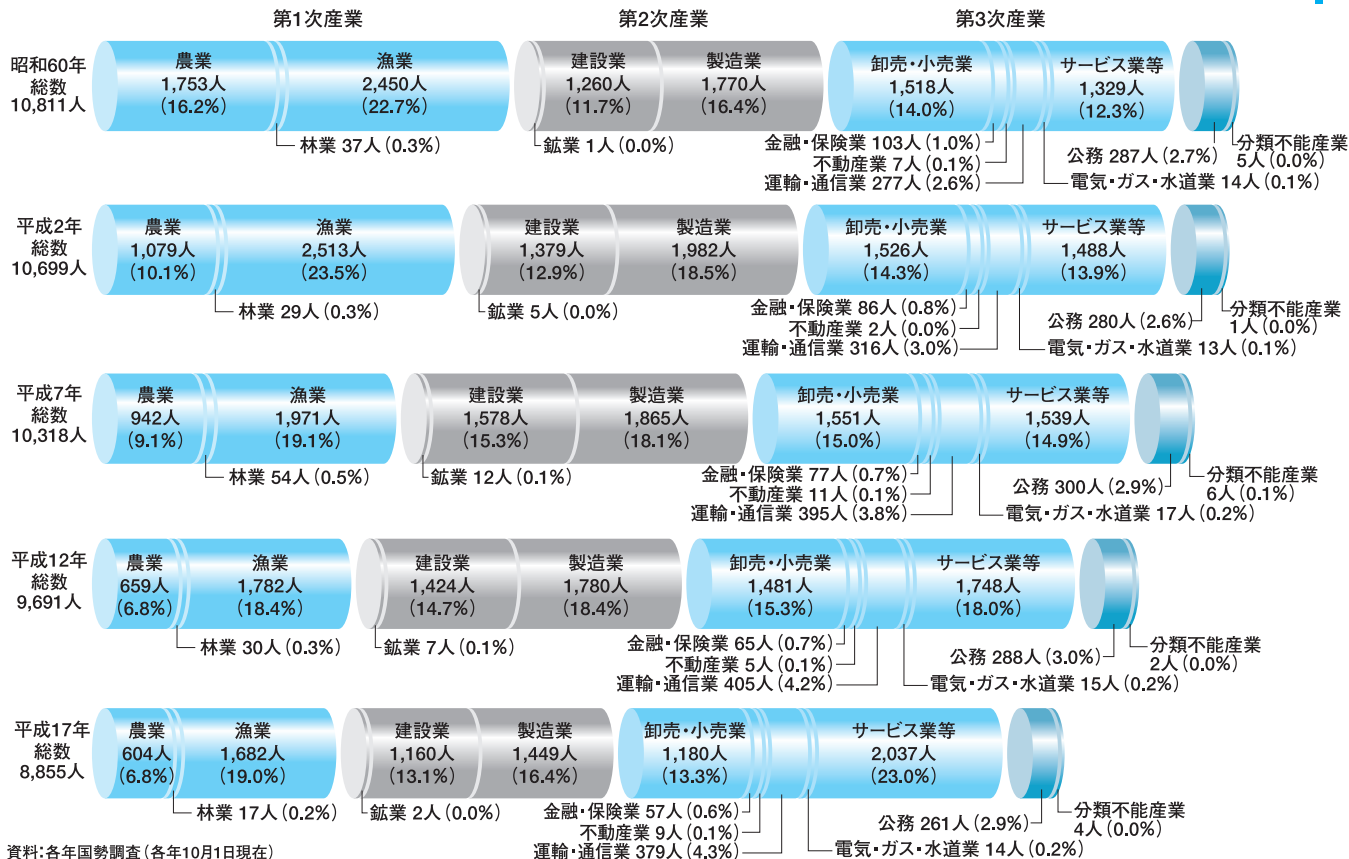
第1次産業 第2次産業 第3次産業

昭和60年
総数
10,811人

農業
1,753人
(16.2%)

漁業
2,450人
(22.7%)

林業 37人(0.3%)

建設業
1,260人
(11.7%)

製造業
1,770人
(16.4%)

鉱業 1人(0.0%)

卸売・小売業
1,518人
(14.0%)

サービス業等
1,329人
(12.3%)

金融・保険業 103人(1.0%)
不動産業 7人(0.1%)
運輸・通信業 277人(2.6%)
公務 287人(2.7%)
電気・ガス・水道業 14人(0.1%)
分類不能産業
5人(0.0%)

平成2年
総数
10,699人

農業
1,079人
(10.1%)

漁業
2,513人
(23.5%)

林業 29人(0.3%)

建設業
1,379人
(12.9%)

製造業
1,982人
(18.5%)

鉱業 5人(0.0%)

卸売・小売業
1,526人
(14.3%)

サービス業等
1,488人
(13.9%)

金融・保険業 86人(0.8%)
不動産業 2人(0.0%)
運輸・通信業 316人(3.0%)
公務 280人(2.6%)
電気・ガス・水道業 13人(0.1%)
分類不能産業
1人(0.0%)

平成7年
総数
10,318人

農業
942人
(9.1%)

漁業
1,971人
(19.1%)

林業 54人(0.5%)

建設業
1,578人
(15.3%)

製造業
1,865人
(18.1%)

鉱業 12人(0.1%)

卸売・小売業
1,551人
(15.0%)

サービス業等
1,539人
(14.9%)

金融・保険業 77人(0.7%)
不動産業 11人(0.1%)
運輸・通信業 395人(3.8%)
公務 300人(2.9%)
電気・ガス・水道業 17人(0.2%)
分類不能産業
6人(0.1%)

平成12年
総数
9,691人

農業
659人
(6.8%)

漁業
1,782人
(18.4%)

林業 30人(0.3%)

建設業
1,424人
(14.7%)

製造業
1,780人
(18.4%)

鉱業 7人(0.1%)

卸売・小売業
1,481人
(15.3%)

サービス業等
1,748人
(18.0%)

金融・保険業 65人(0.7%)
不動産業 5人(0.1%)
運輸・通信業 405人(4.2%)
公務 288人(3.0%)
電気・ガス・水道業 15人(0.2%)
分類不能産業
2人(0.0%)

平成17年
総数
8,855人

農業
604人
(6.8%)

漁業
1,682人
(19.0%)

林業 17人(0.2%)

建設業
1,160人
(13.1%)

製造業
1,449人
(16.4%)

鉱業 2人(0.0%)

卸売・小売業
1,180人
(13.3%)

サービス業等
2,037人
(23.0%)

金融・保険業 57人(0.6%)
不動産業 9人(0.1%)
運輸・通信業 379人(4.3%)
公務 261人(2.9%)
電気・ガス・水道業 14人(0.2%)
分類不能産業
4人(0.0%)

資料:各年国勢調査(各年10月1日現在)